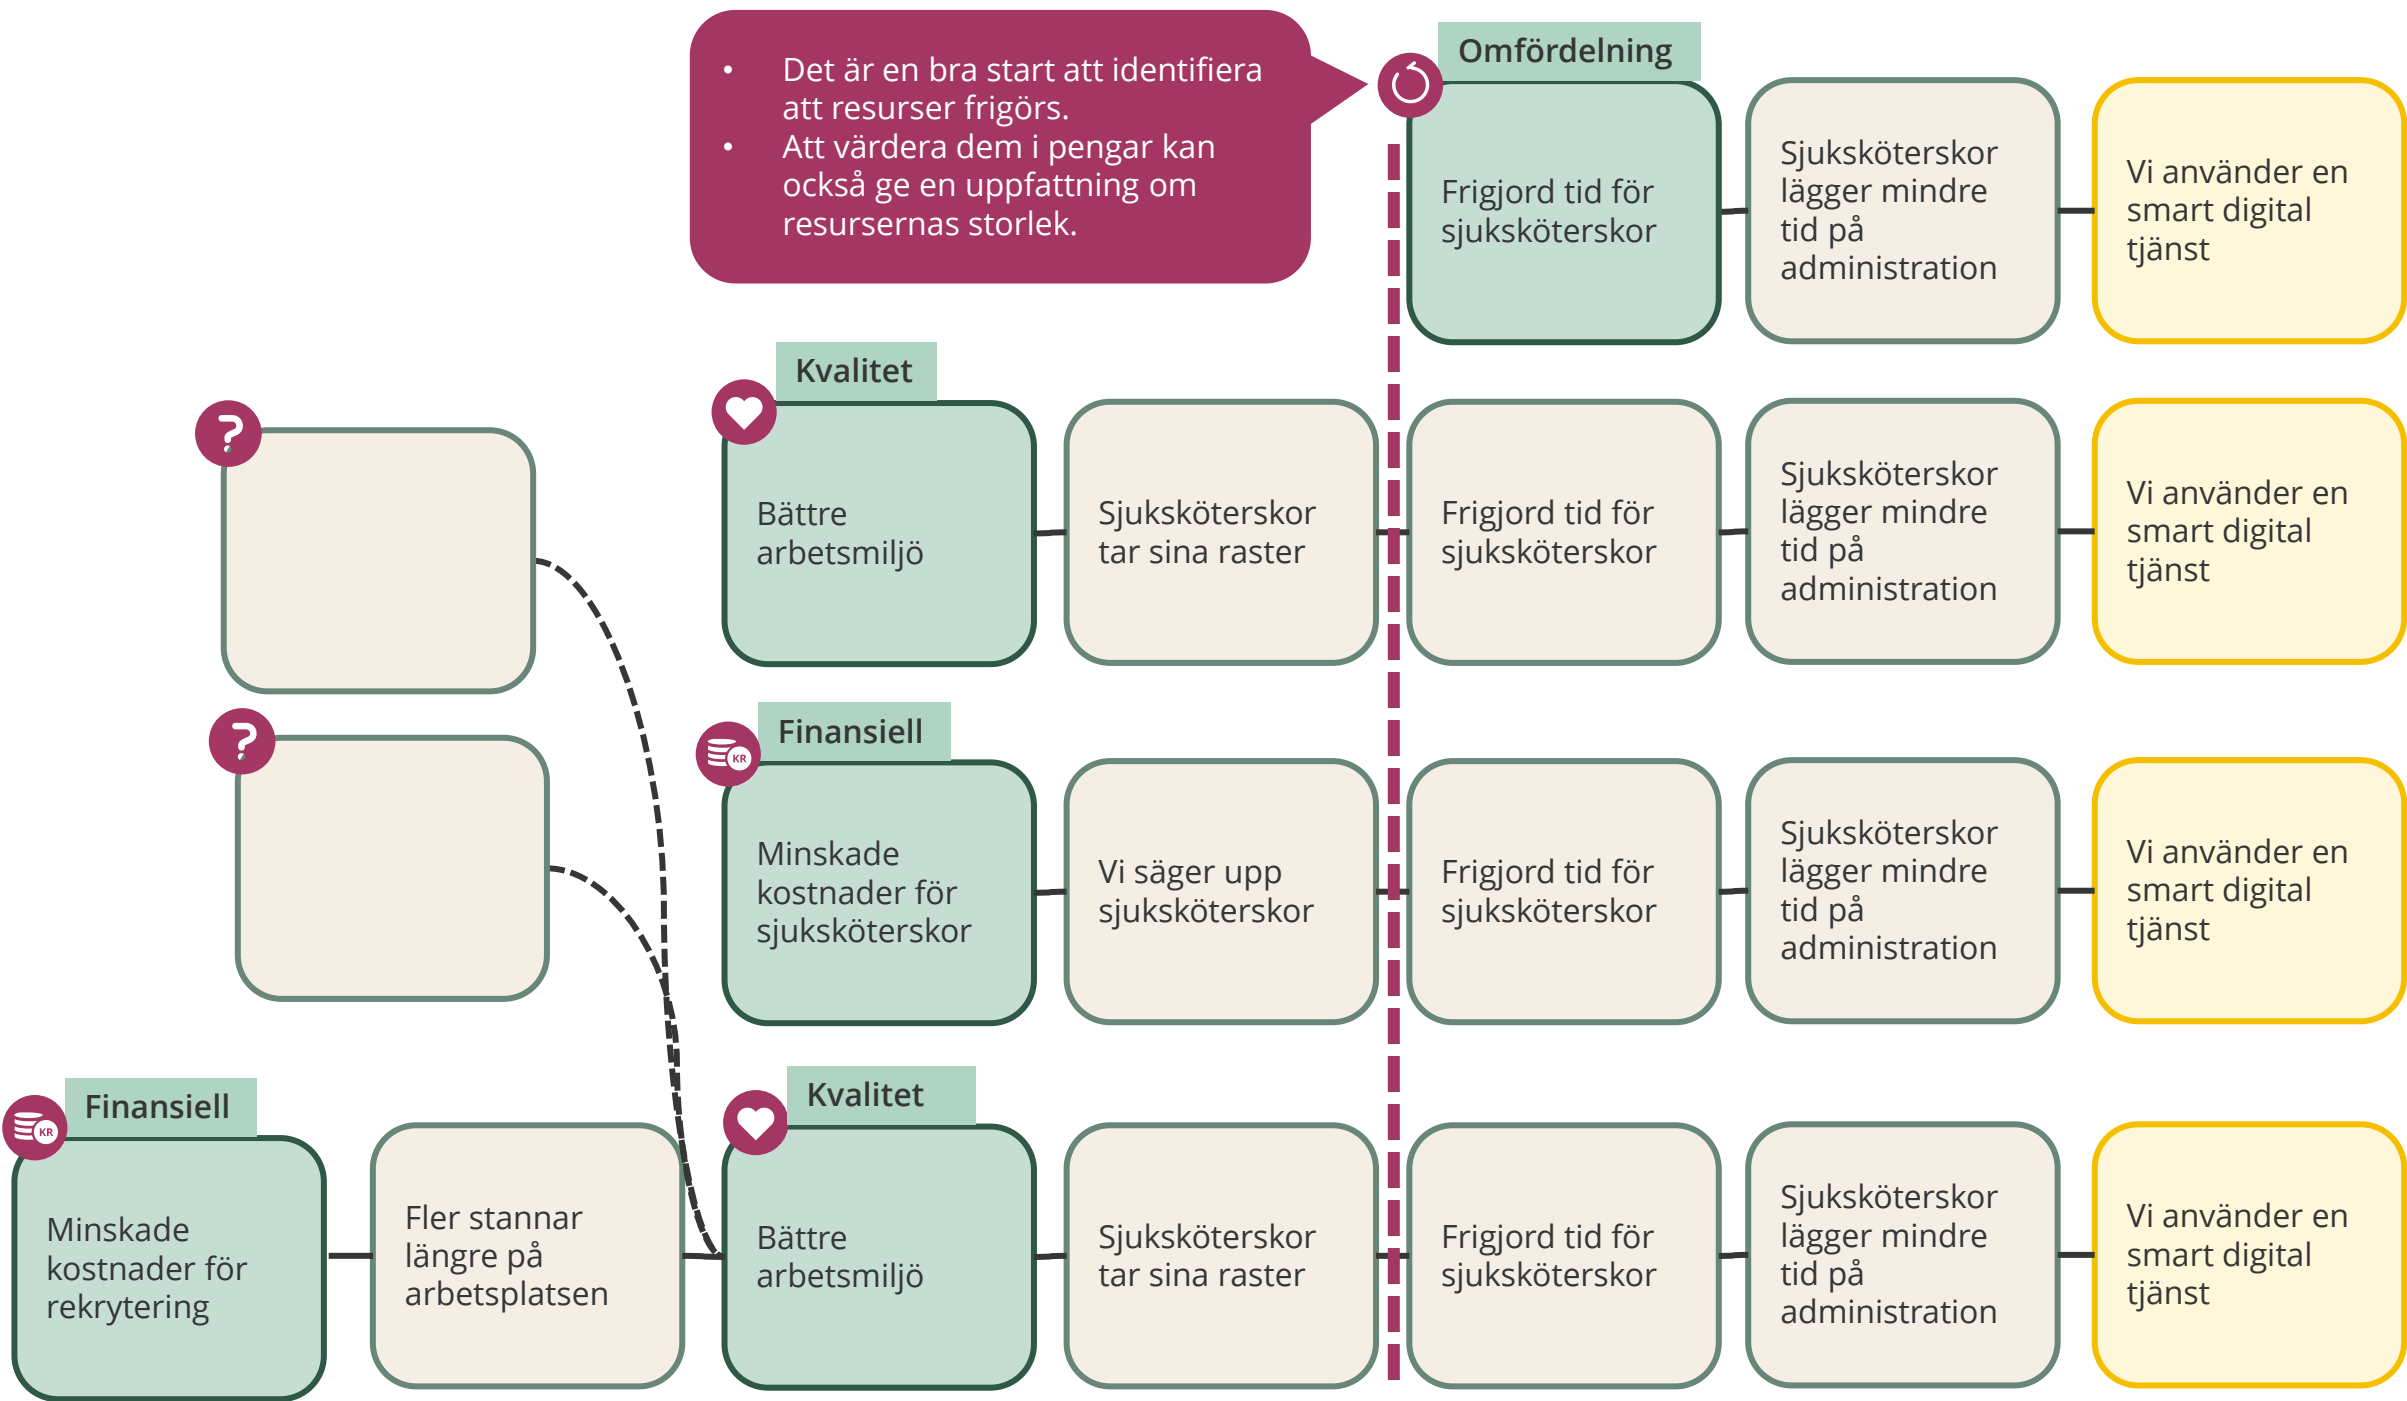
• Det är en bra start att identifiera att resurser frigörs.
• Att värdera dem i pengar kan också ge en uppfattning om resursernas storlek.

Omfördelning

Frigjord tid för sjuksköterskor

Sjuksköterskor lägger mindre tid på administration

Vi använder en smart digital tjänst

Kvalitet

Bättre arbetsmiljö

Sjuksköterskor tar sina raster

Frigjord tid för sjuksköterskor

Sjuksköterskor lägger mindre tid på administration

Vi använder en smart digital tjänst

Finansiell

KR

Minskade kostnader för sjuksköterskor

Vi säger upp sjuksköterskor

Frigjord tid för sjuksköterskor

Sjuksköterskor lägger mindre tid på administration

Vi använder en smart digital tjänst

Finansiell

KR

Minskade kostnader för rekrytering

Fler stannar längre på arbetsplatsen

Kvalitet

Bättre arbetsmiljö

Sjuksköterskor tar sina raster

Frigjord tid för sjuksköterskor

Sjuksköterskor lägger mindre tid på administration

Vi använder en smart digital tjänst